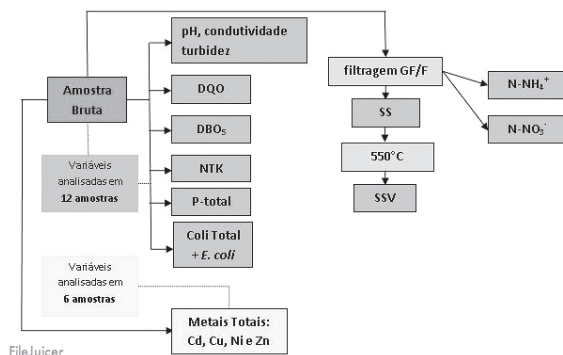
pH, condutividade turbidez

Amostra Bruta

DQO

DBO$_5$

Variáveis analisadas em 12 amostras

NTK

P-total

Coli Total + E. coli

filtragem GF/F

N-NH$_4^+$

SS

N-NO$_3^-$

550°C

SSV

Variáveis analisadas em 6 amostras

Metais Totais: Cd, Cu, Ni e Zn

FileJuicer